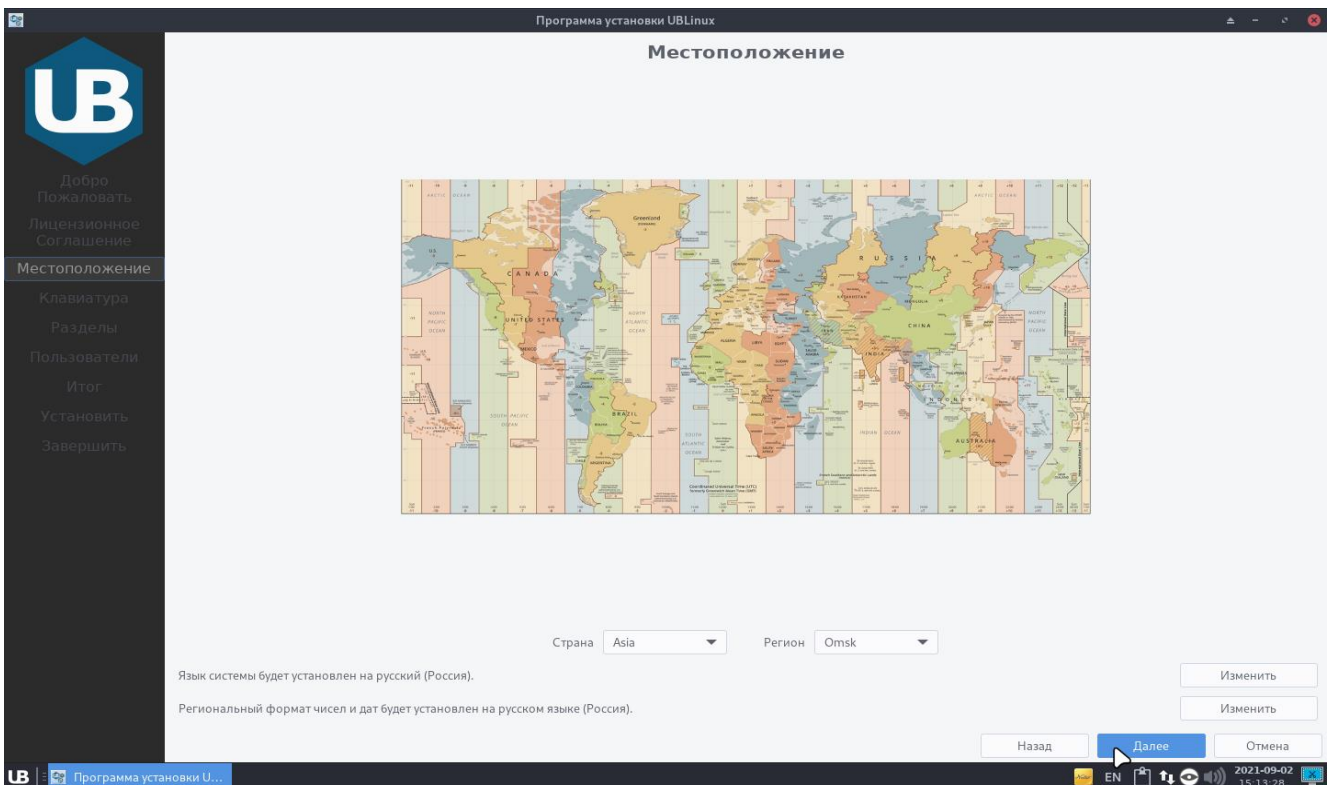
Программа установки UBLinux

UB

Добро Пожаловать
Лицензионное Соглашение
Местоположение
Клавиатура
Разделы
Пользователи
Итог
Установить
Завершить

Местоположение

CANADA
UNITED STATES
RUSSIA
CHINA
INDIA
BRAZIL
AUSTRALIA
INDONESIA
Greenland
ARCTIC OCEAN
NORTH PACIFIC OCEAN
NORTH ATLANTIC OCEAN
SOUTH PACIFIC OCEAN
SOUTH ATLANTIC OCEAN
INDIAN OCEAN
ARGENTINA
KAZAKHSTAN

Страна Asia
Регион Omsk

Язык системы будет установлен на русский (Россия).
Изменить

Региональный формат чисел и дат будет установлен на русском языке (Россия).
Изменить

Назад
Далее
Отмена

UB
Программа установки U...
EN
2021-09-02
15:13:28